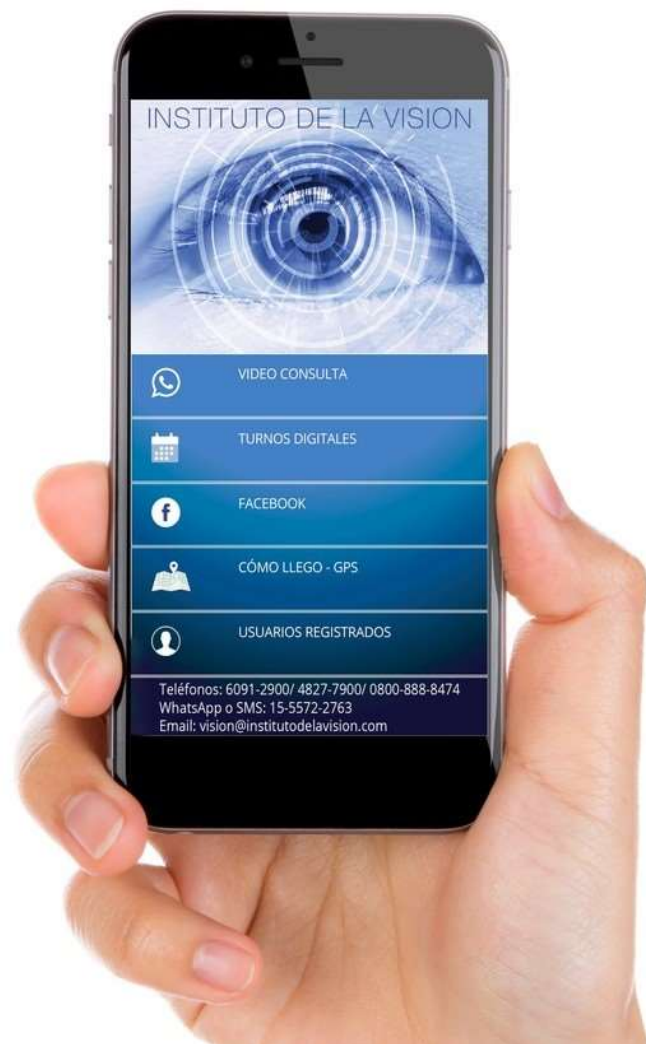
INSTITUTO DE LA VISION

VIDEO CONSULTA

TURNOS DIGITALES

FACEBOOK

CÓMO LLEGO - GPS

USUARIOS REGISTRADOS

Teléfonos: 6091-2900/ 4827-7900/ 0800-888-8474
WhatsApp o SMS: 15-5572-2763
Email: vision@institutodelavision.com